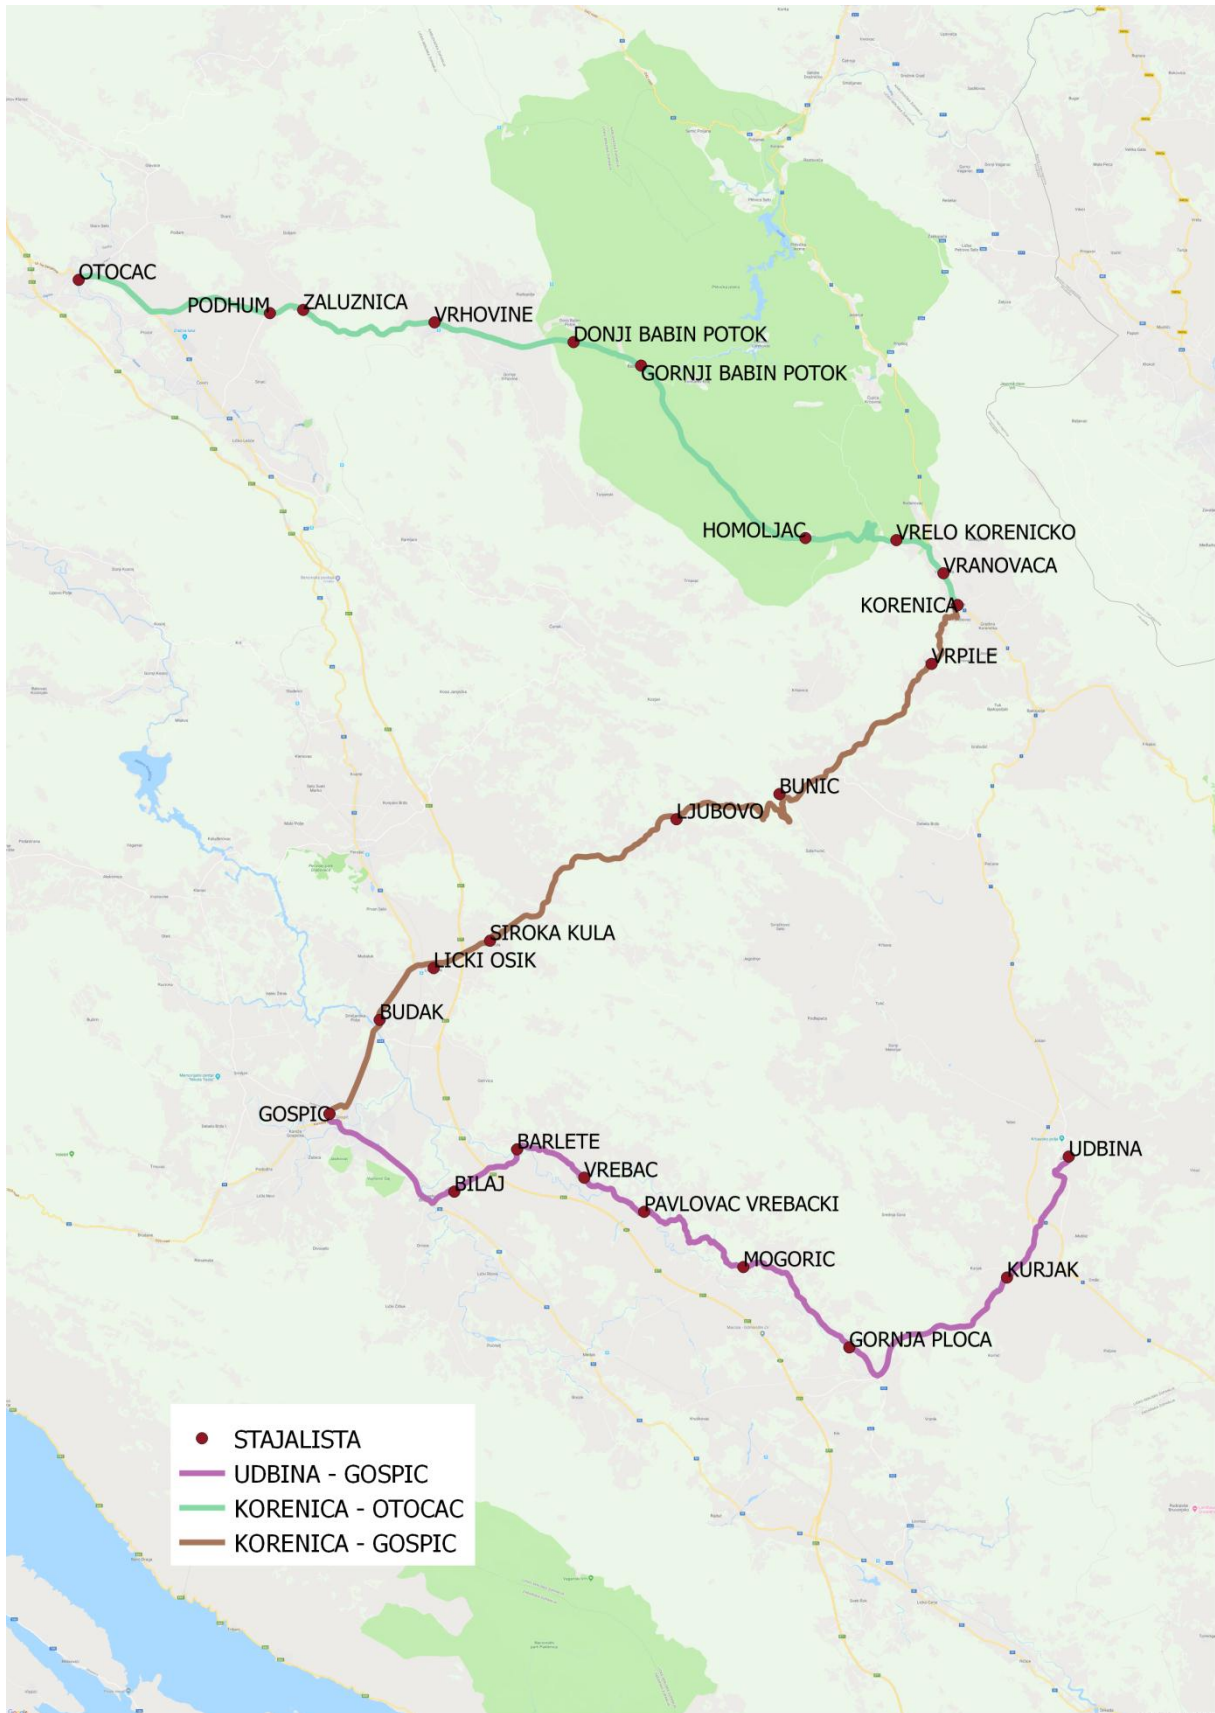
OTOCAC
PODHUM
ZALUZNICA
VRHOVINE
DONJI BABIN POTOK
GORNJI BABIN POTOK
HOMOLJAC
VRELO KORENICKO
VRANOVACA
KORENICA
VRPILE
BUNIC
LJUBOVO
SIROKA KULA
LICKI OSIK
BUDAK
GOSPIC
BARLETE
BILAJ
VREBAC
PAVLOVAC VREBACKI
MOGORIC
UDBINA
KURJAK
GORNJA PLOCA

STAJALISTA
UDBINA - GOSPIC
KORENICA - OTOCAC
KORENICA - GOSPIC